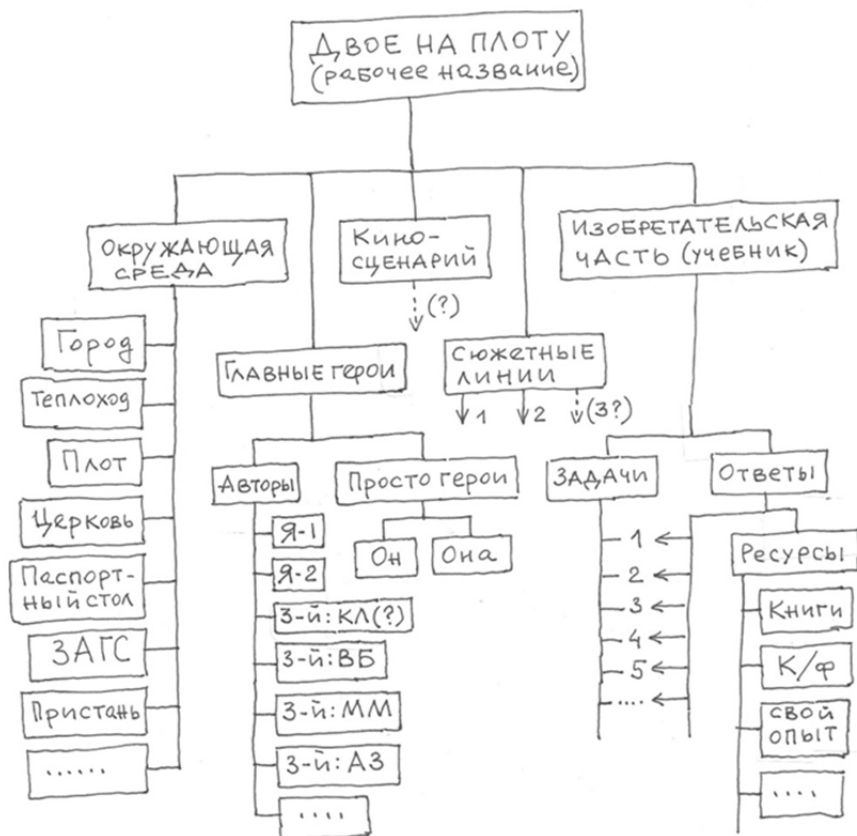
ДВОЕ НА ПЛОТУ
(рабочее название)

ОКРУЖАЮЩАЯ СРЕДА

Город
Теплоход
Плот
Церковь
Паспортный стол
ЗАГС
Пристань
......

КИНО-СЦЕНАРИЙ

(?)

ГЛАВНЫЕ ГЕРОИ

Авторы
Я-1
Я-2
3-й: КЛ(?)
3-й: ВБ
3-й: ММ
3-й: АЗ
....

Просто герои
Он
Она

СЮЖЕТНЫЕ ЛИНИИ
1
2
(3?)

ИЗОБРЕТАТЕЛЬСКАЯ ЧАСТЬ (УЧЕБНИК)

ЗАДАЧИ
1
2
3
4
5
....

Ответы

Ресурсы
Книги
К/ф
СВОЙ ОПЫТ
....